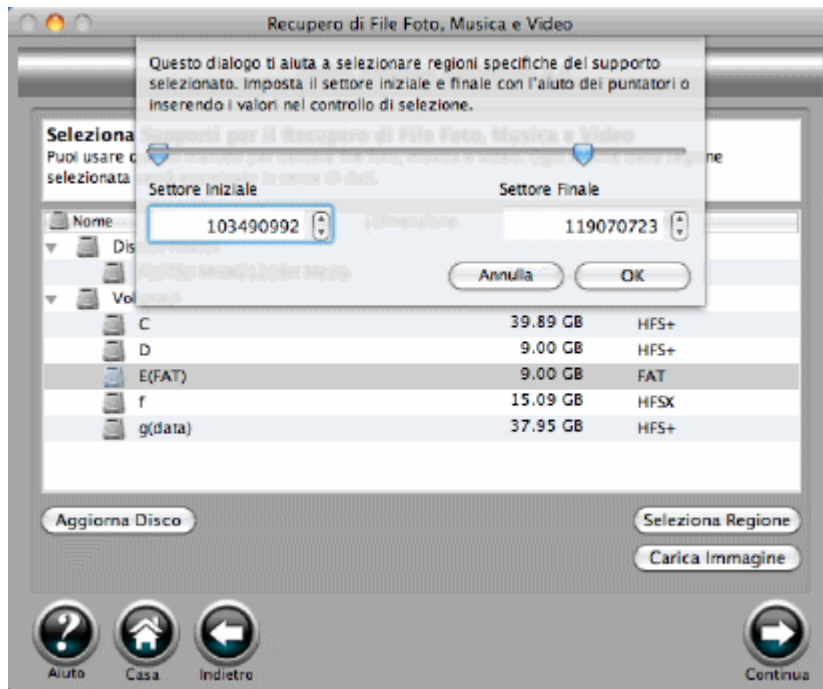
Recupero di File Foto, Musica e Video

Questo dialogo ti aiuta a selezionare regioni specifiche del supporto selezionato. Imposta il settore iniziale e finale con l'aiuto dei puntatori o inserendo i valori nel controllo di selezione.

Settore Iniziale
103490992
Settore Finale
119070723
Annulla
OK

Seleziona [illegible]
Puoi usare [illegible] ne
selezionata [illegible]

| Nome | | |
|---|---|---|
| Dis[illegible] | | |
| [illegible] | | |
| Vol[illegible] | | |
| C | 39.89 GB | HFS+ |
| D | 9.00 GB | HFS+ |
| E(FAT) | 9.00 GB | FAT |
| f | 15.09 GB | HFSX |
| g(data) | 37.95 GB | HFS+ |

Aggiorna Disco
Seleziona Regione
Carica Immagine
Aiuto
Casa
Indietro
Continua